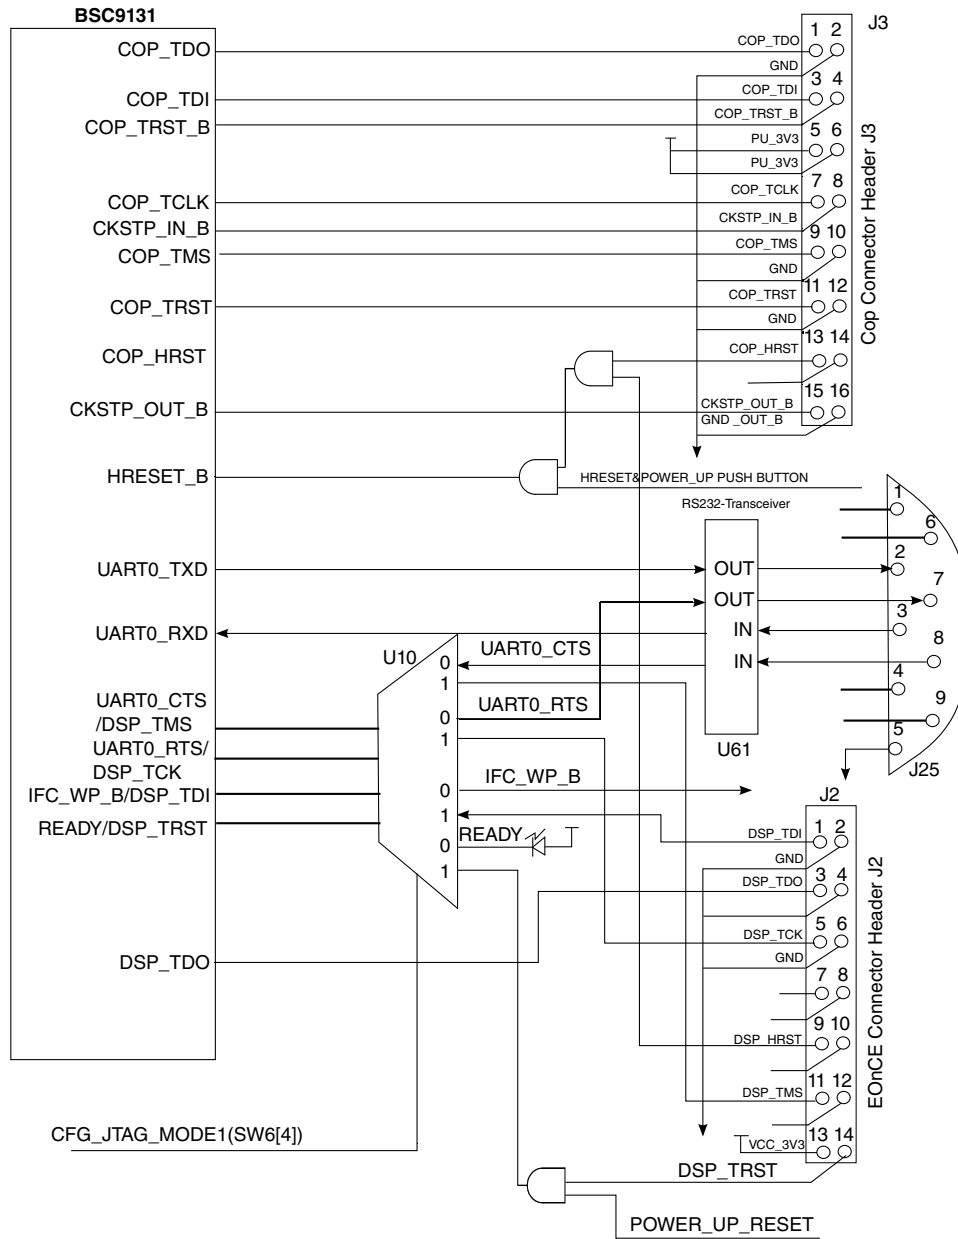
BSC9131

COP_TDO
COP_TDI
COP_TRST_B
COP_TCLK
CKSTP_IN_B
COP_TMS
COP_TRST
COP_HRST
CKSTP_OUT_B
HRESET_B
UART0_TXD
UART0_RXD
UART0_CTS /DSP_TMS
UART0_RTS/ DSP_TCK
IFC_WP_B/DSP_TDI
READY/DSP_TRST
DSP_TDO

J3
Cop Connector Header J3
1 2
COP_TDO
GND
3 4
COP_TDI
COP_TRST_B
5 6
PU_3V3
PU_3V3
7 8
COP_TCLK
CKSTP_IN_B
9 10
COP_TMS
GND
11 12
COP_TRST
GND
13 14
COP_HRST
15 16
CKSTP_OUT_B
GND _OUT_B

HRESET&POWER_UP PUSH BUTTON
RS232-Transceiver
OUT
OUT
IN
IN
U61

1
6
2
7
3
8
4
9
5
J25

U10
0
1
0
1
0
1
0
1
UART0_CTS
UART0_RTS
IFC_WP_B
READY

J2
EOnCE Connector Header J2
1 2
DSP_TDI
GND
3 4
DSP_TDO
5 6
DSP_TCK
GND
7 8
9 10
DSP_HRST
11 12
DSP_TMS
13 14
VCC_3V3

CFG_JTAG_MODE1(SW6[4])
DSP_TRST
POWER_UP_RESET